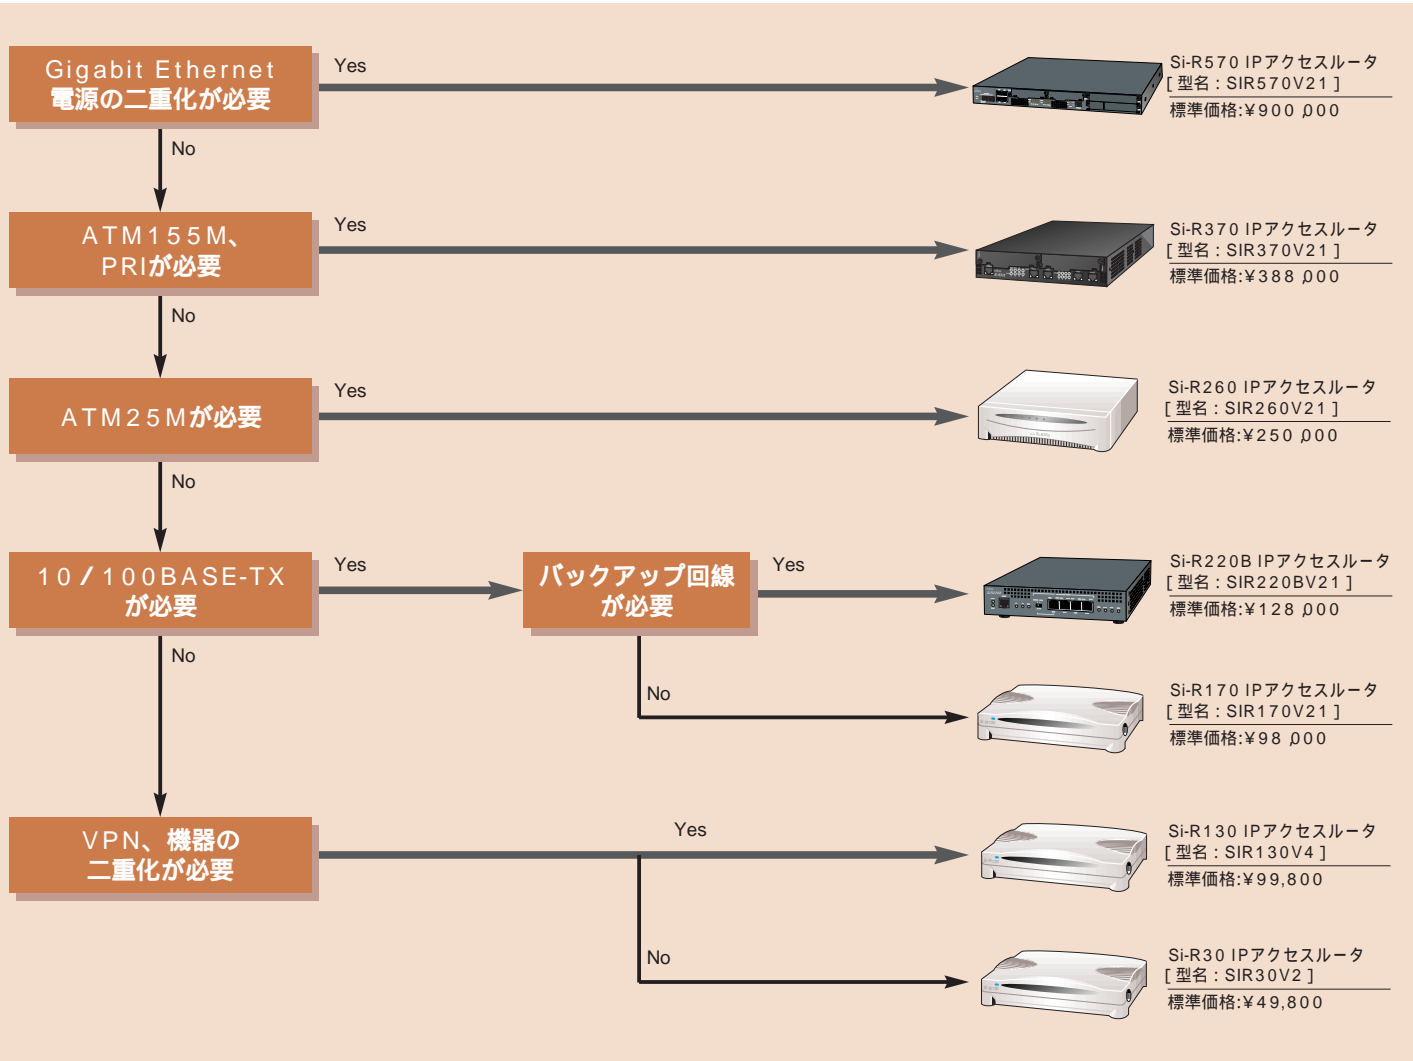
Gigabit Ethernet
電源の二重化が必要

Yes

Si-R570 IPアクセスルータ
[ 型名 : SIR570V21 ]
標準価格:¥900,000

No

ATM155M、
PRIが必要

Yes

Si-R370 IPアクセスルータ
[ 型名 : SIR370V21 ]
標準価格:¥388,000

No

ATM25Mが必要

Yes

Si-R260 IPアクセスルータ
[ 型名 : SIR260V21 ]
標準価格:¥250,000

No

10/100BASE-TX
が必要

Yes

バックアップ回線
が必要

Yes

Si-R220B IPアクセスルータ
[ 型名 : SIR220BV21 ]
標準価格:¥128,000

No

No

Si-R170 IPアクセスルータ
[ 型名 : SIR170V21 ]
標準価格:¥98,000

VPN、機器の
二重化が必要

Yes

Si-R130 IPアクセスルータ
[ 型名 : SIR130V4 ]
標準価格:¥99,800

No

Si-R30 IPアクセスルータ
[ 型名 : SIR30V2 ]
標準価格:¥49,800